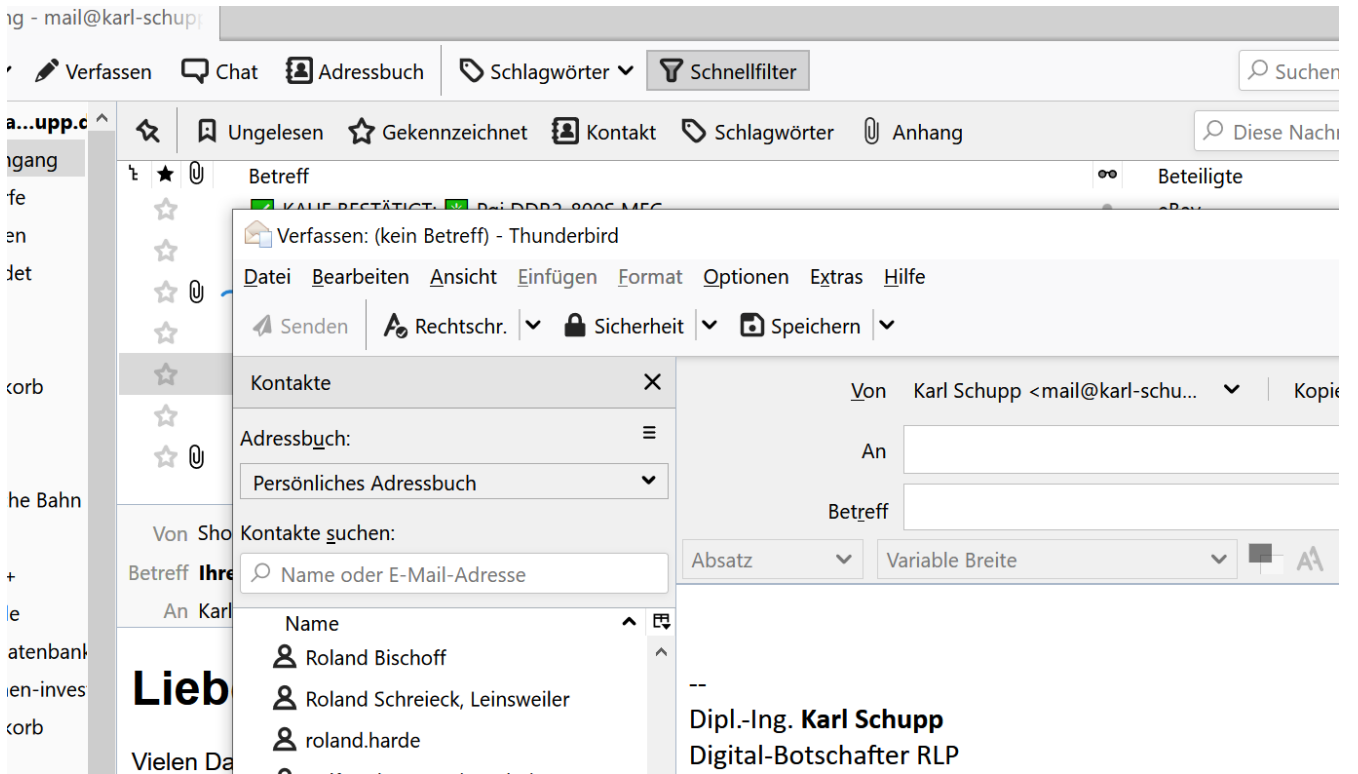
ng - mail@karl-schup

Verfassen  Chat  Adressbuch  Schlagwörter  Schnellfilter  Suchen

a...upp.c
ngang
fe
en
det
korb
he Bahn
+
le
atenbank
nen-invest
korb

Ungelesen  Gekennzeichnet  Kontakt  Schlagwörter  Anhang  Diese Nachr

Betreff  Beteiligte

Von Sho
Betreff Ihre
An Karl

Liebe

Vielen Da

Verfassen: (kein Betreff) - Thunderbird

Datei  Bearbeiten  Ansicht  Einfügen  Format  Optionen  Extras  Hilfe

Senden  Rechtschr.  Sicherheit  Speichern

Kontakte
Adressbuch:
Persönliches Adressbuch
Kontakte suchen:
Name oder E-Mail-Adresse
Name
Roland Bischoff
Roland Schreieck, Leinsweiler
roland.harde

Von  Karl Schupp <mail@karl-schu...  Kopie
An
Betreff
Absatz  Variable Breite

--
Dipl.-Ing. **Karl Schupp**
Digital-Botschafter RLP